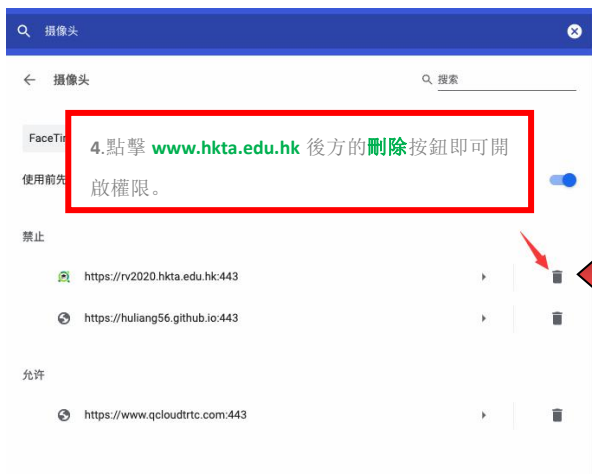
摄像头

← 摄像头

搜索

FaceTi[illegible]

使用前先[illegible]

4.點擊 www.hkta.edu.hk 後方的刪除按鈕即可開啟權限。

禁止

https://rv2020.hkta.edu.hk:443

https://huliang56.github.io:443

允许

https://www.qcloudtrtc.com:443